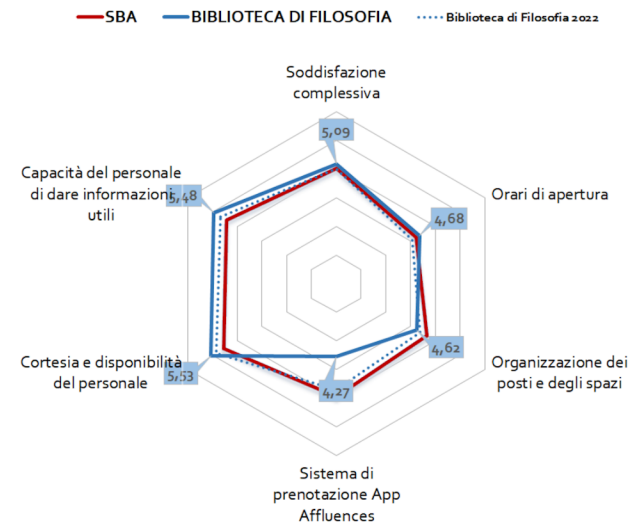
SBA
BIBLIOTECA DI FILOSOFIA
Biblioteca di Filosofia 2022

Soddisfazione complessiva
5,09

Orari di apertura
4,68

Organizzazione dei posti e degli spazi
4,62

Sistema di prenotazione App Affluences
4,27

Cortesia e disponibilità del personale
5,53

Capacità del personale di dare informazioni utili
5,48